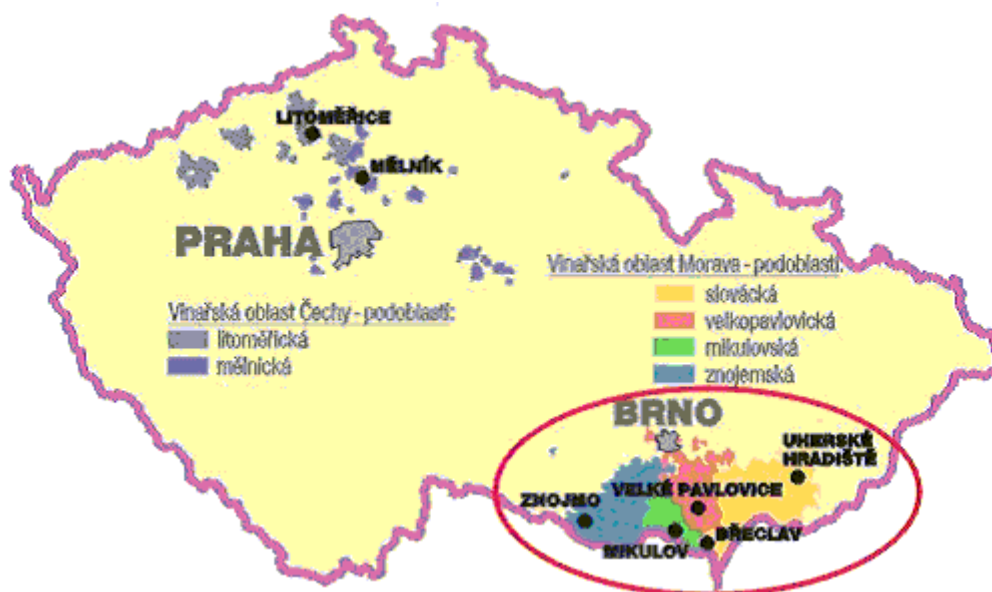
LITOMĚŘICE
MĚLNÍK
PRAHA
Vinařská oblast Čechy - podoblasti:
litoměřická
mělnická
Vinařská oblast Morava - podoblasti:
slovácká
velkopavlovická
mikulovská
znojemská
BRNO
UHERSKÉ HRADIŠTĚ
ZNOJMO
VELKÉ PAVLOVICE
BŘECLAV
MIKULOV